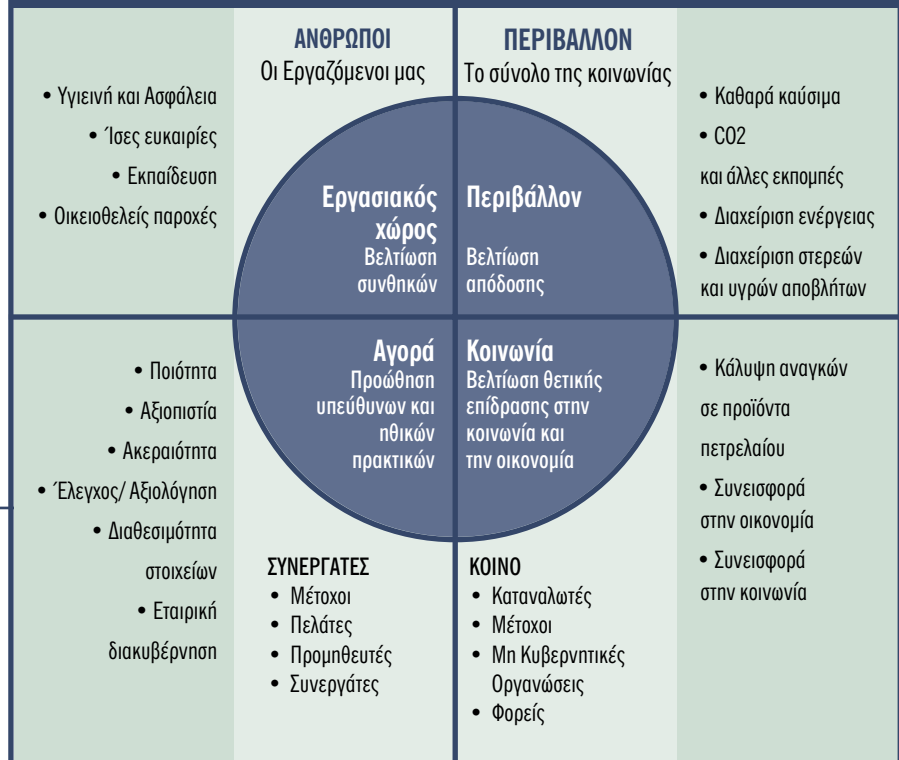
ΑΝΘΡΩΠΟΙ
Οι Εργαζόμενοι μας

ΠΕΡΙΒΑΛΛΟΝ
Το σύνολο της κοινωνίας

• Υγιεινή και Ασφάλεια
• Ίσες ευκαιρίες
• Εκπαίδευση
• Οικειοθελείς παροχές

Εργασιακός χώρος
Βελτίωση συνθηκών

Περιβάλλον
Βελτίωση απόδοσης

• Καθαρά καύσιμα
• CO2 και άλλες εκπομπές
• Διαχείριση ενέργειας
• Διαχείριση στερεών και υγρών αποβλήτων

• Ποιότητα
• Αξιοπιστία
• Ακεραιότητα
• Έλεγχος/ Αξιολόγηση
• Διαθεσιμότητα στοιχείων
• Εταιρική διακυβέρνηση

Αγορά
Προώθηση υπεύθυνων και ηθικών πρακτικών

Κοινωνία
Βελτίωση θετικής επίδρασης στην κοινωνία και την οικονομία

• Κάλυψη αναγκών σε προϊόντα πετρελαίου
• Συνεισφορά στην οικονομία
• Συνεισφορά στην κοινωνία

ΣΥΝΕΡΓΑΤΕΣ
• Μέτοχοι
• Πελάτες
• Προμηθευτές
• Συνεργάτες

ΚΟΙΝΟ
• Καταναλωτές
• Μέτοχοι
• Μη Κυβερνητικές Οργανώσεις
• Φορείς